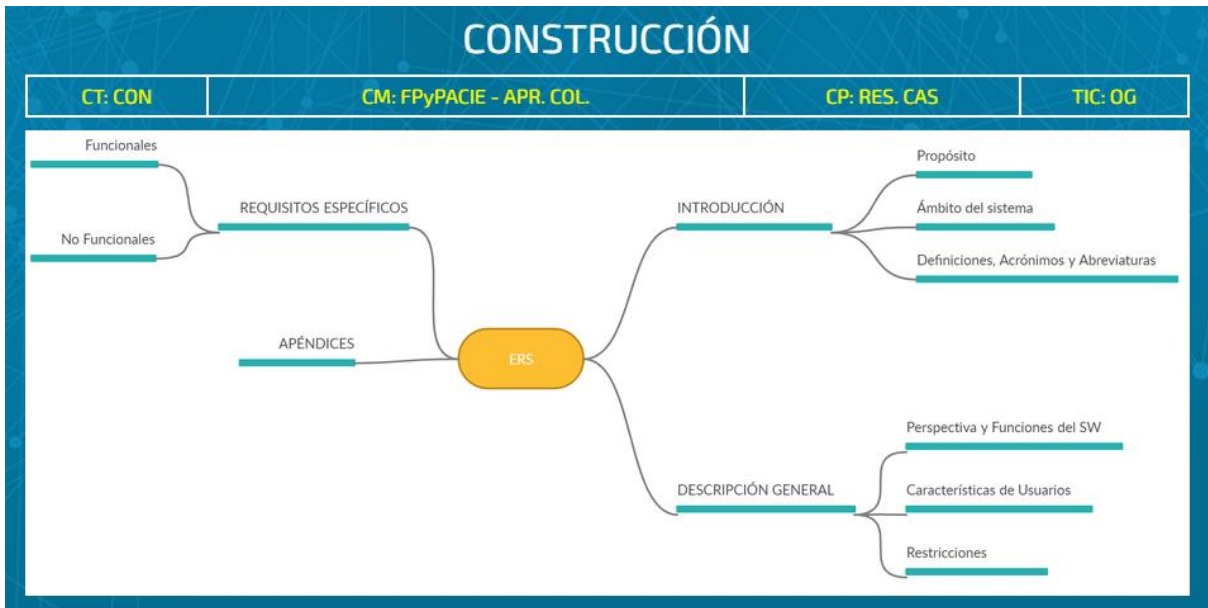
CONSTRUCCIÓN

| CT: CON | CM: FPyPACIE - APR. COL. | CP: RES. CAS | TIC: OG |
|---|---|---|---|

Funcionales

No Funcionales

REQUISITOS ESPECÍFICOS

APÉNDICES

ERS

INTRODUCCIÓN

Propósito

Ámbito del sistema

Definiciones, Acrónimos y Abreviaturas

DESCRIPCIÓN GENERAL

Perspectiva y Funciones del SW

Características de Usuarios

Restricciones